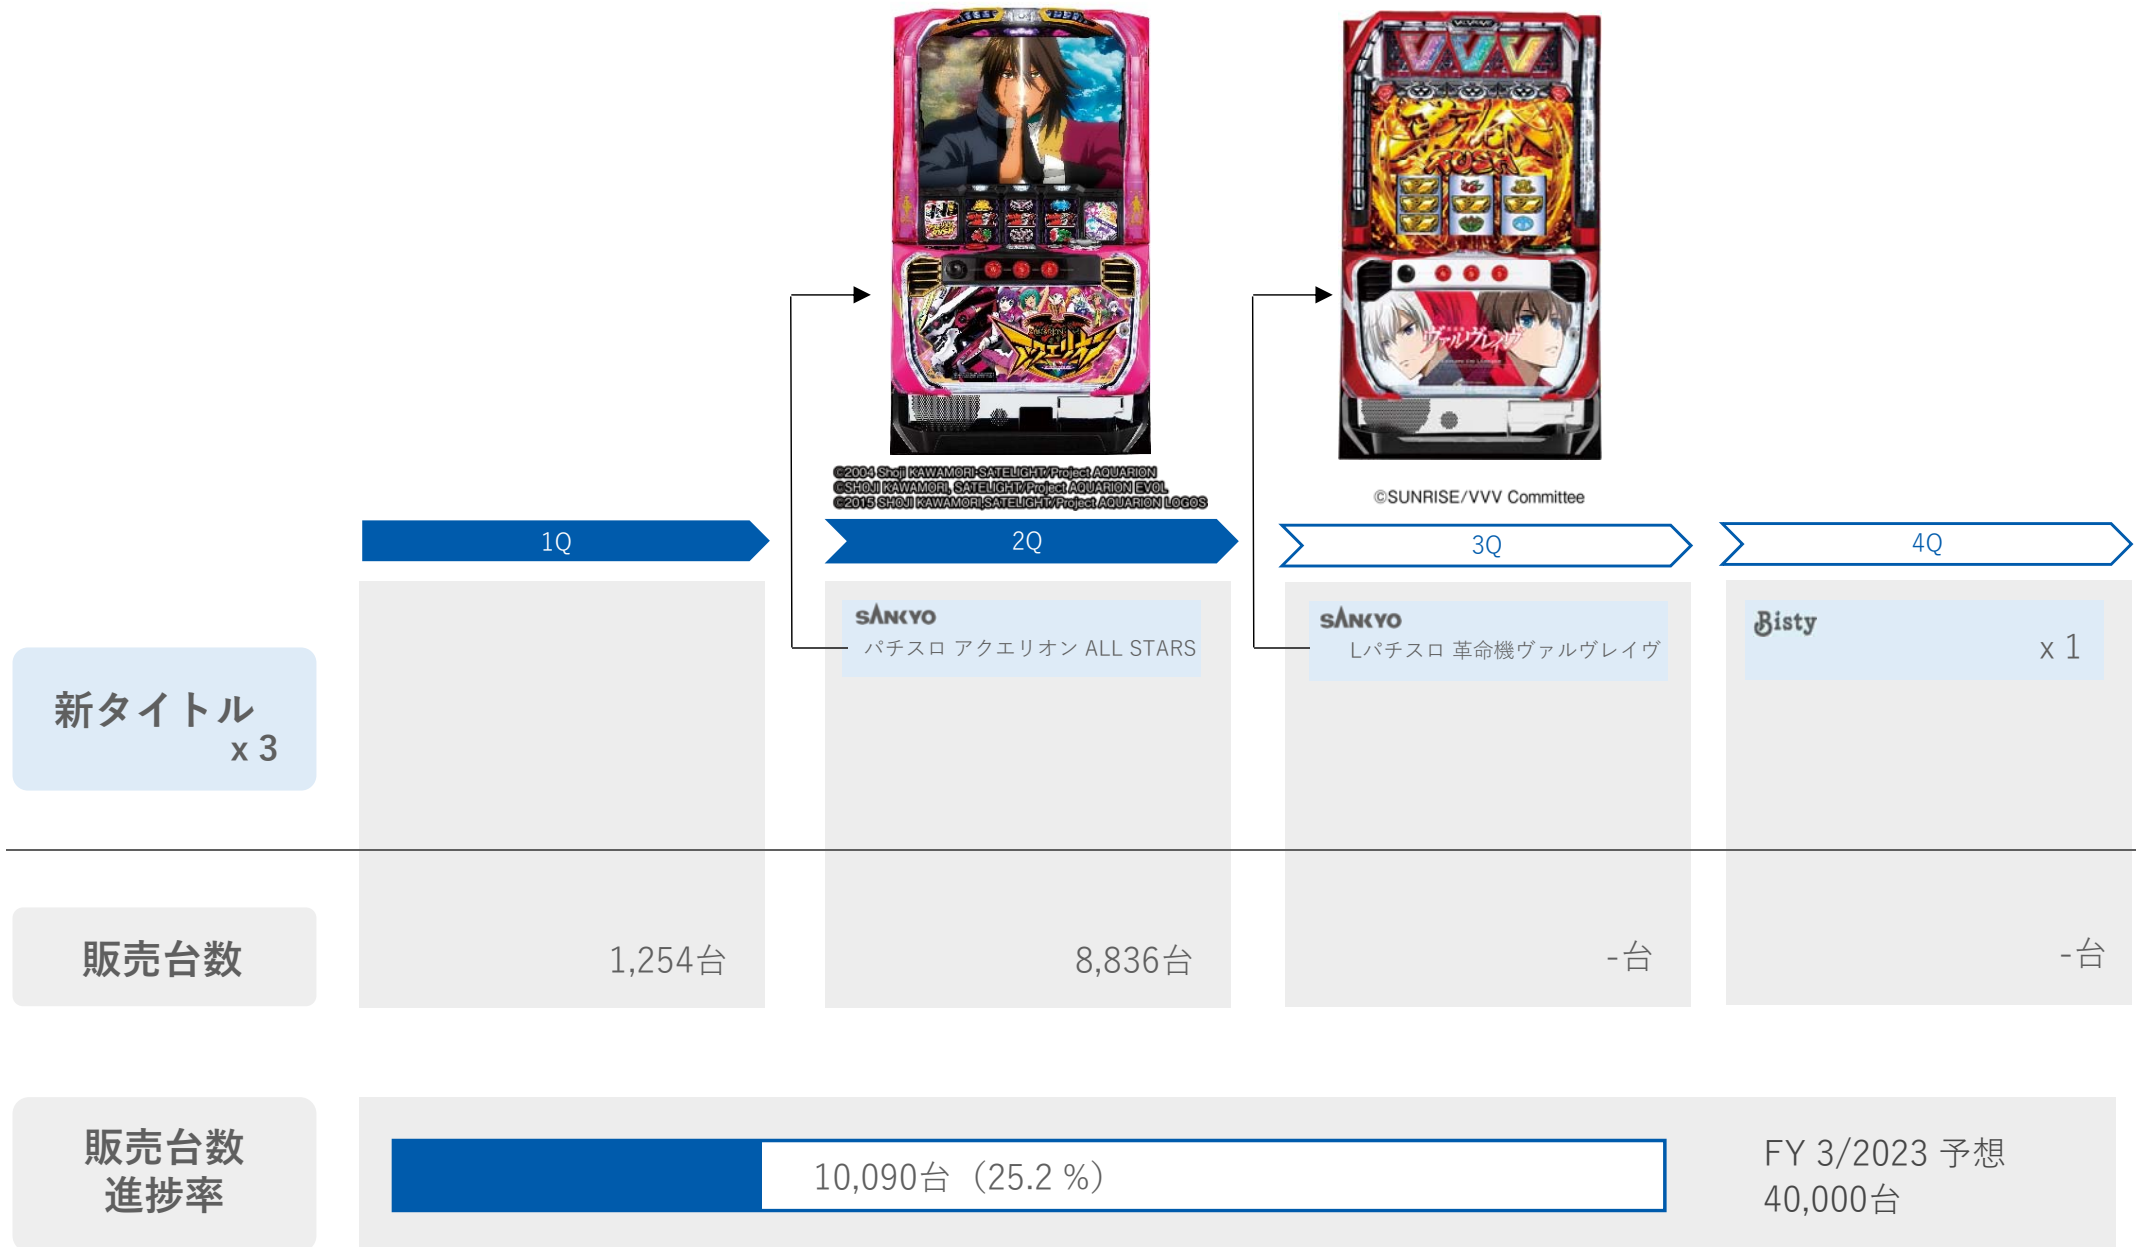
©2004 Shoji KAWAMORI・SATELIGHT/Project AQUARION
©SHOJI KAWAMORI, SATELIGHT/Project AQUARION EVOL
©2015 SHOJI KAWAMORI,SATELIGHT/Project AQUARION LOGOS

©SUNRISE/VVV Committee

1Q

2Q

3Q

4Q

新タイトル
x 3

SANKYO
パチスロ アクエリオン ALL STARS

SANKYO
Lパチスロ 革命機ヴァルヴレイヴ

Bisty
x 1

販売台数

1,254台

8,836台

-台

-台

販売台数
進捗率

10,090台（25.2 %）

FY 3/2023 予想
40,000台